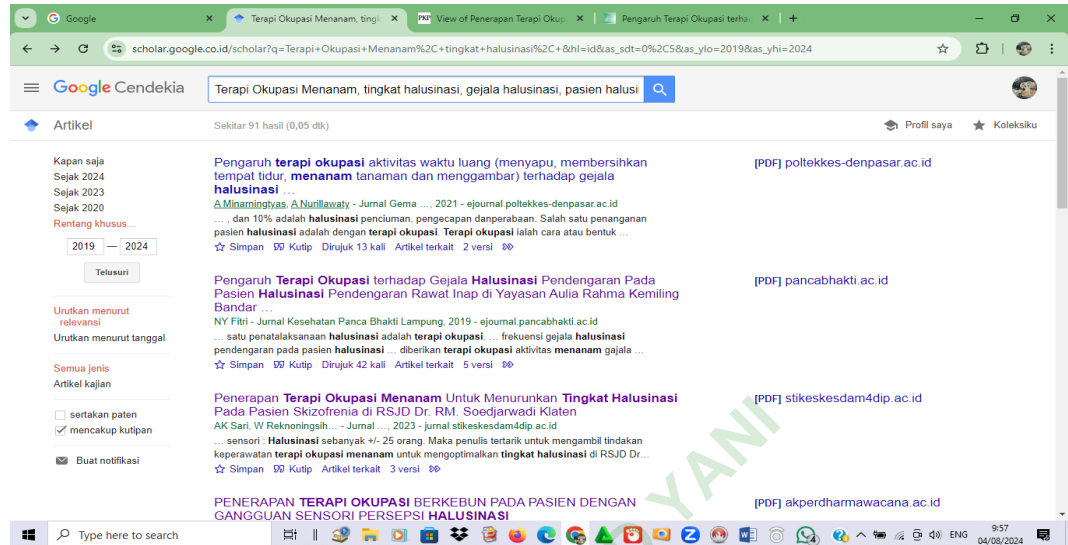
Google
Terapi Okupasi Menanam, tingk
View of Penerapan Terapi Okup
Pengaruh Terapi Okupasi terha
scholar.google.co.id/scholar?q=Terapi+Okupasi+Menanam%2C+tingkat+halusinasi%2C+&hl=id&as_sdt=0%2C5&as_ylo=2019&as_yhi=2024

Google Cendekia
Terapi Okupasi Menanam, tingkat halusinasi, gejala halusinasi, pasien halusi

Artikel
Sekitar 91 hasil (0,05 dtk)
Profil saya
Koleksiku

Kapan saja
Sejak 2024
Sejak 2023
Sejak 2020
Rentang khusus...
2019 — 2024
Telusuri

Urutkan menurut relevansi
Urutkan menurut tanggal

Semua jenis
Artikel kajian

sertakan paten
mencakup kutipan

Buat notifikasi

Pengaruh terapi okupasi aktivitas waktu luang (menyapu, membersihkan tempat tidur, menanam tanaman dan menggambar) terhadap gejala halusinasi …
A Minarningtyas, A Nurillawaty - Jurnal Gema …, 2021 - ejournal.poltekkes-denpasar.ac.id
… , dan 10% adalah halusinasi penciuman, pengecapan danperabaan. Salah satu penanganan pasien halusinasi adalah dengan terapi okupasi. Terapi okupasi ialah cara atau bentuk …
Simpan Kutip Dirujuk 13 kali Artikel terkait 2 versi
[PDF] poltekkes-denpasar.ac.id

Pengaruh Terapi Okupasi terhadap Gejala Halusinasi Pendengaran Pada Pasien Halusinasi Pendengaran Rawat Inap di Yayasan Aulia Rahma Kemiling Bandar …
NY Fitri - Jurnal Kesehatan Panca Bhakti Lampung, 2019 - ejournal.pancabhakti.ac.id
… satu penatalaksanaan halusinasi adalah terapi okupasi. … frekuensi gejala halusinasi pendengaran pada pasien halusinasi … diberikan terapi okupasi aktivitas menanam gajala …
Simpan Kutip Dirujuk 42 kali Artikel terkait 5 versi
[PDF] pancabhakti.ac.id

Penerapan Terapi Okupasi Menanam Untuk Menurunkan Tingkat Halusinasi Pada Pasien Skizofrenia di RSJD Dr. RM. Soedjarwadi Klaten
AK Sari, W Reknoningsih… - Jurnal …, 2023 - jurnal.stikeskesdam4dip.ac.id
… sensori : Halusinasi sebanyak +/- 25 orang. Maka penulis tertarik untuk mengambil tindakan keperawatan terapi okupasi menanam untuk mengoptimalkan tingkat halusinasi di RSJD Dr…
Simpan Kutip Artikel terkait 3 versi
[PDF] stikeskesdam4dip.ac.id

PENERAPAN TERAPI OKUPASI BERKEBUN PADA PASIEN DENGAN GANGGUAN SENSORI PERSEPSI HALUSINASI
[PDF] akperdharmawacana.ac.id

YANI

Type here to search
ENG
9:57
04/08/2024